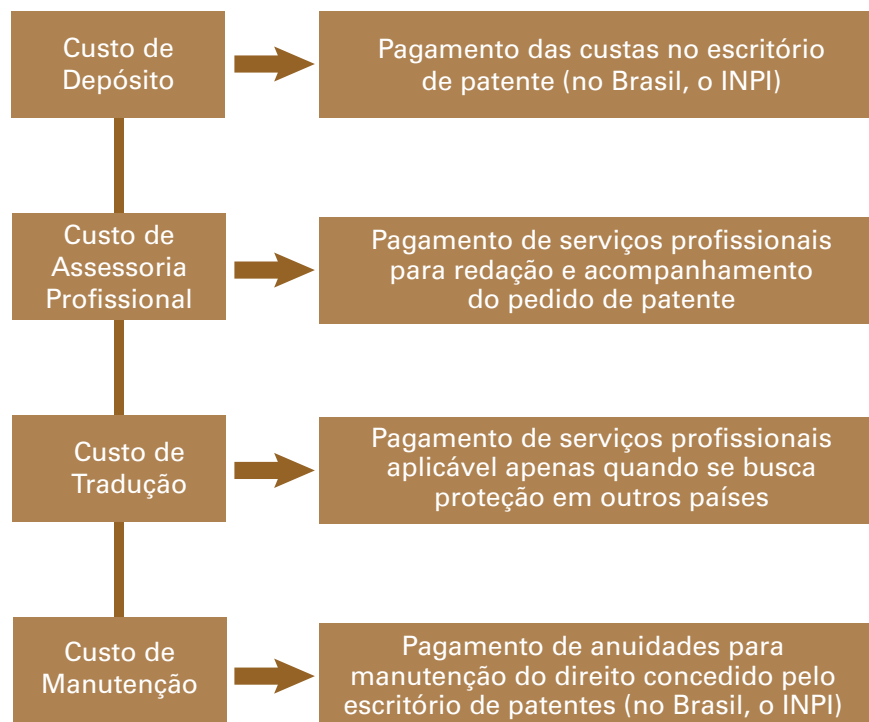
Custo de Depósito

Pagamento das custas no escritório de patente (no Brasil, o INPI)

Custo de Assessoria Profissional

Pagamento de serviços profissionais para redação e acompanhamento do pedido de patente

Custo de Tradução

Pagamento de serviços profissionais aplicável apenas quando se busca proteção em outros países

Custo de Manutenção

Pagamento de anuidades para manutenção do direito concedido pelo escritório de patentes (no Brasil, o INPI)